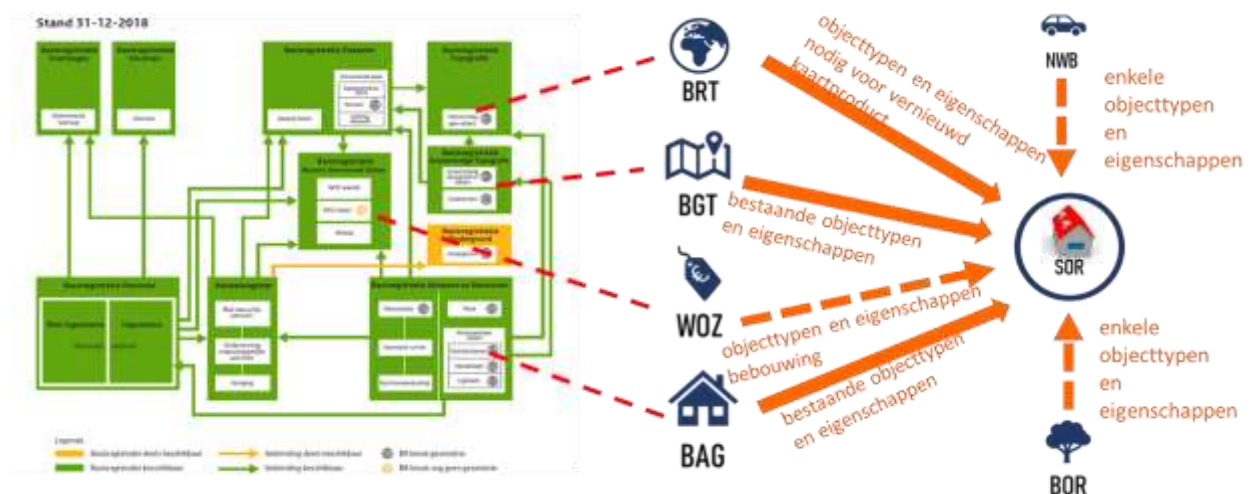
Stand 31-12-2018

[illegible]

BRT

objecttypen en eigenschappen nodig voor vernieuwd kaartproduct

NWB

enkele objecttypen en eigenschappen

BGT

bestaande objecttypen en eigenschappen

SOR

WOZ

objecttypen en eigenschappen bebouwing

enkele objecttypen en eigenschappen

BAG

bestaande objecttypen en eigenschappen

BOR